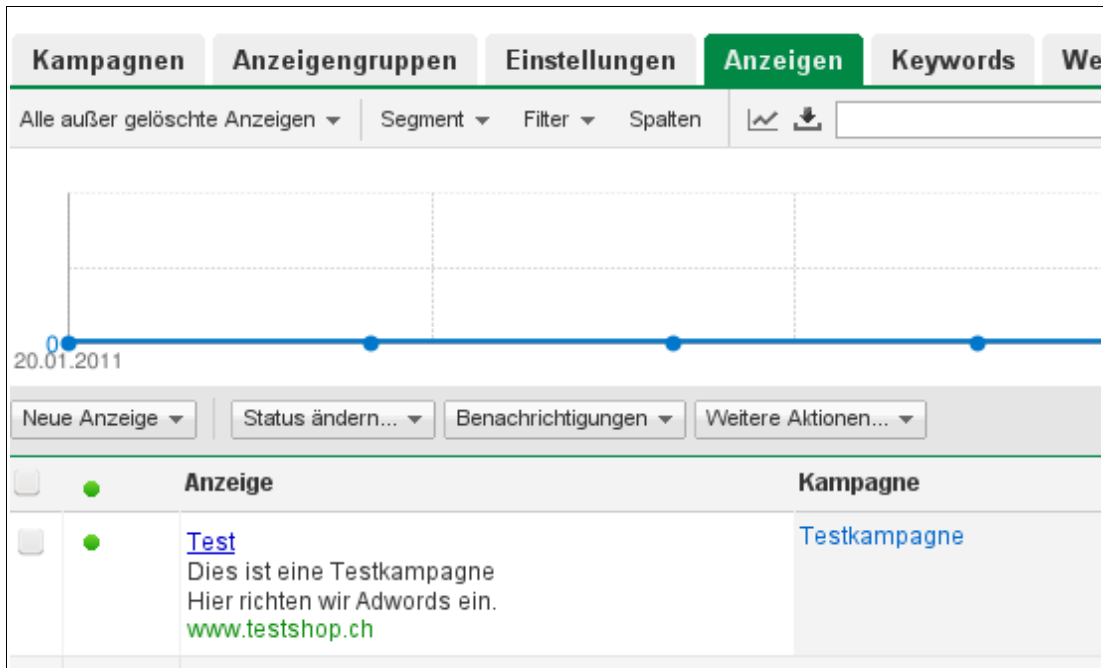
Kampagnen Anzeigengruppen Einstellungen Anzeigen Keywords We

Alle außer gelöschte Anzeigen Segment Filter Spalten

0
20.01.2011

Neue Anzeige Status ändern... Benachrichtigungen Weitere Aktionen...

| | | Anzeige | Kampagne |
|---|---|---|---|
| | | Test<br>Dies ist eine Testkampagne<br>Hier richten wir Adwords ein.<br>www.testshop.ch | Testkampagne |